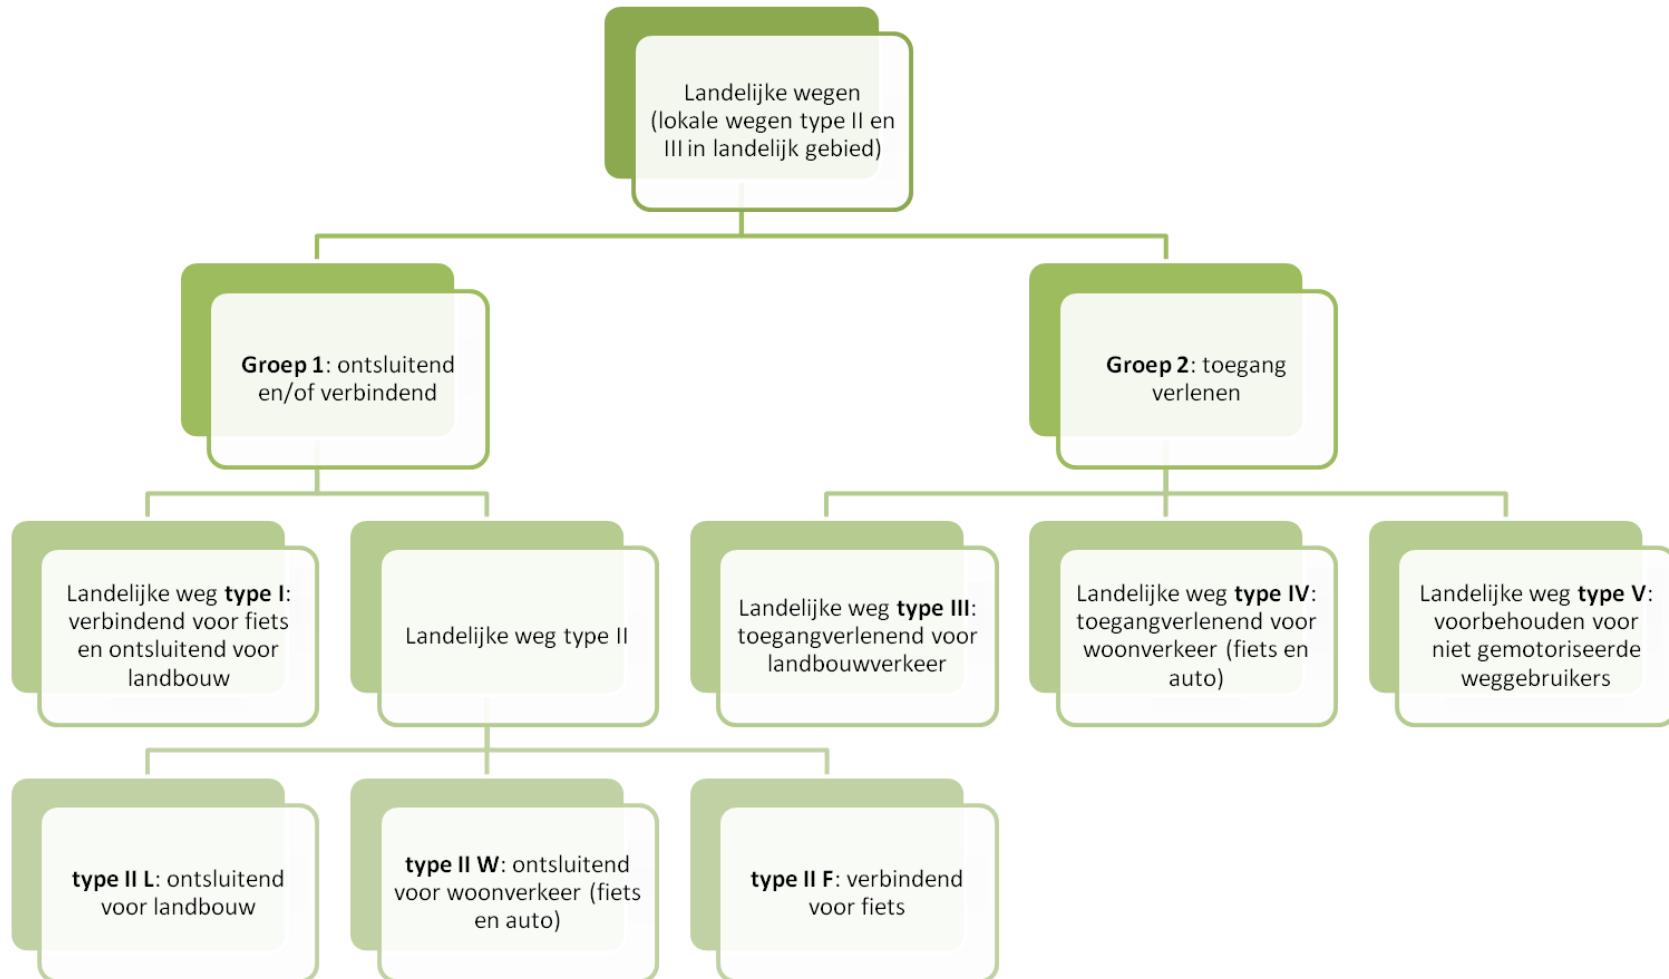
Landelijke wegen (lokale wegen type II en III in landelijk gebied)

Groep 1: ontsluitend en/of verbindend

Groep 2: toegang verlenen

Landelijke weg type I: verbindend voor fiets en ontsluitend voor landbouw

Landelijke weg type II

Landelijke weg type III: toegangverlenend voor landbouwverkeer

Landelijke weg type IV: toegangverlenend voor woonverkeer (fiets en auto)

Landelijke weg type V: voorbehouden voor niet gemotoriseerde weggebruikers

type II L: ontsluitend voor landbouw

type II W: ontsluitend voor woonverkeer (fiets en auto)

type II F: verbindend voor fiets